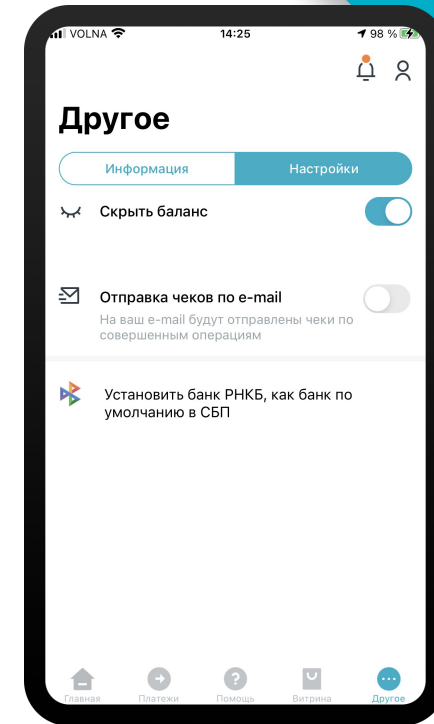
VOLNA 14:25 98 %

Другое

Информация
Настройки

Скрыть баланс

Отправка чеков по e-mail
На ваш e-mail будут отправлены чеки по совершенным операциям

Установить банк РНКБ, как банк по умолчанию в СБП

Главная
Платежи
Помощь
Витрина
Другое